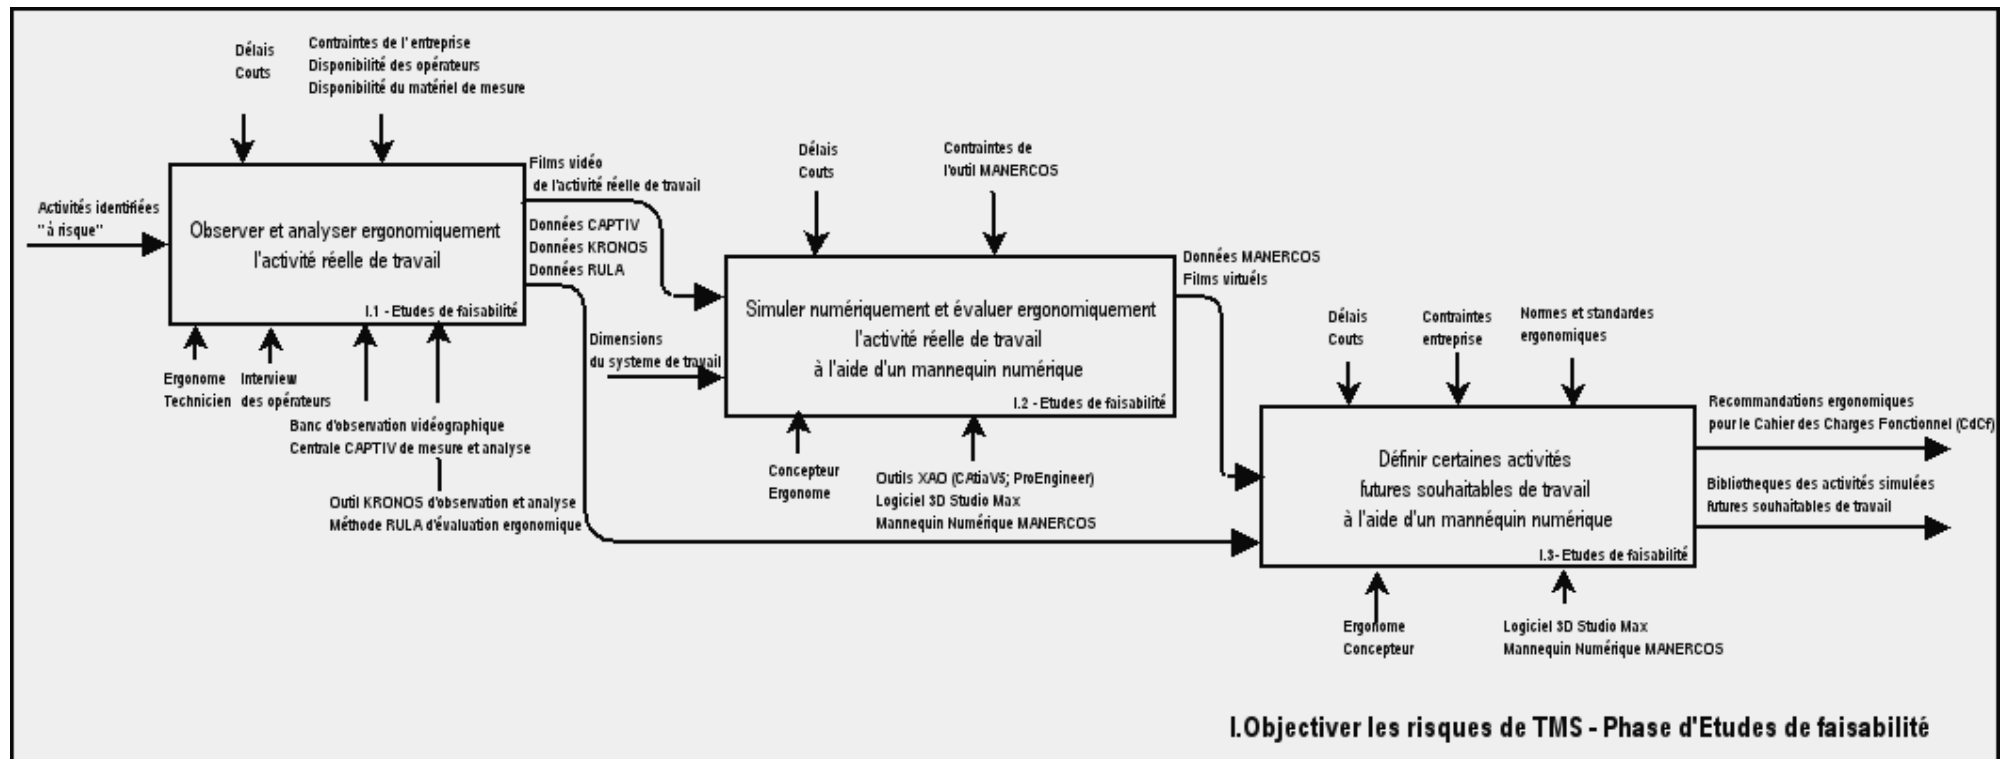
Délais
Couts

Contraintes de l'entreprise
Disponibilité des opérateurs
Disponibilité du matériel de mesure

Activités identifiées "à risque"

Observer et analyser ergonomiquement l'activité réelle de travail

I.1 - Etudes de faisabilité

Films vidéo de l'activité réelle de travail

Données CAPTIV
Données KRONOS
Données RULA

Ergonome
Technicien

Interview des opérateurs

Banc d'observation vidéographique
Centrale CAPTIV de mesure et analyse

Outil KRONOS d'observation et analyse
Méthode RULA d'évaluation ergonomique

Délais
Couts

Contraintes de l'outil MANERCOS

Dimensions du systeme de travail

Simuler numériquement et évaluer ergonomiquement l'activité réelle de travail à l'aide d'un mannequin numérique

I.2 - Etudes de faisabilité

Données MANERCOS
Films virtuels

Concepteur
Ergonome

Outils XAO (CAtiaV5; ProEngineer)
Logiciel 3D Studio Max
Mannequin Numérique MANERCOS

Délais
Couts

Contraintes entreprise

Normes et standardes ergonomiques

Définir certaines activités futures souhaitables de travail à l'aide d'un mannéquin numérique

I.3- Etudes de faisabilité

Recommandations ergonomiques pour le Cahier des Charges Fonctionnel (CdCf)

Bibliotheques des activités simulées futures souhaitables de travail

Ergonome
Concepteur

Logiciel 3D Studio Max
Mannequin Numérique MANERCOS

I.Objectiver les risques de TMS - Phase d'Etudes de faisabilité